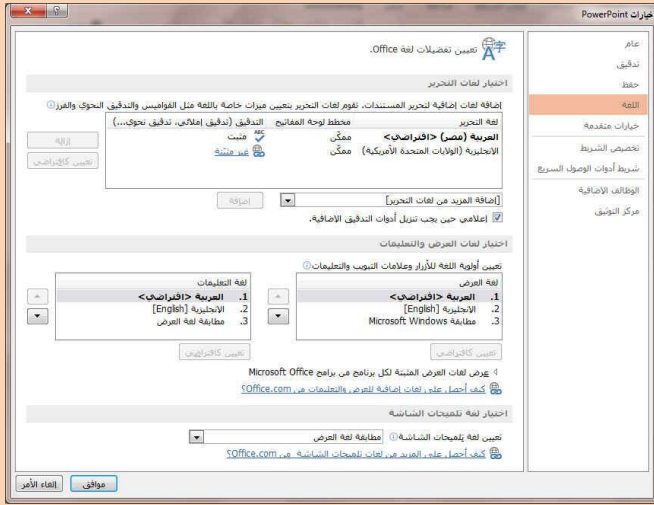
خيارات PowerPoint

عام
تدقيق
حفظ
اللغة
خيارات متقدمة
تخصيص الشريط
شريط أدوات الوصول السريع
الوظائف الإضافية
مركز التوثيق

تعيين تفضيلات لغة Office.

اختيار لغات التحرير

إضافة لغات إضافية لتحرير المستندات. تقوم لغات التحرير بتعيين ميزات خاصة باللغة مثل القواميس والتدقيق النحوي والفرز

| لغة التحرير | مخطط لوحة المفاتيح | التدقيق (تدقيق إملائي، تدقيق نحوي...) |
|---|---|---|
| العربية (مصر) <افتراضي> | ممكّن | مثبت |
| الإنجليزية (الولايات المتحدة الأمريكية) | ممكّن | غير مثبتة |

إزالة
تعيين كافتراضي

[إضافة المزيد من لغات التحرير]
إضافة
إعلامي حين يجب تنزيل أدوات التدقيق الإضافية.

اختيار لغات العرض والتعليمات

تعيين أولوية اللغة للأزرار وعلامات التبويب والتعليمات

لغة العرض
1. العربية <افتراضي>
2. الإنجليزية [English]
3. مطابقة Microsoft Windows

لغة التعليمات
1. العربية <افتراضي>
2. الإنجليزية [English]
3. مطابقة لغة العرض

تعيين كافتراضي
تعيين كافتراضي

عرض لغات العرض المثبتة لكل برنامج من برامج Microsoft Office
كيف أحصل على لغات إضافية للعرض والتعليمات من Office.com؟

اختيار لغة تلميحات الشاشة

تعيين لغة تلميحات الشاشة: مطابقة لغة العرض
كيف أحصل على المزيد من لغات تلميحات الشاشة من Office.com؟

موافق
إلغاء الأمر